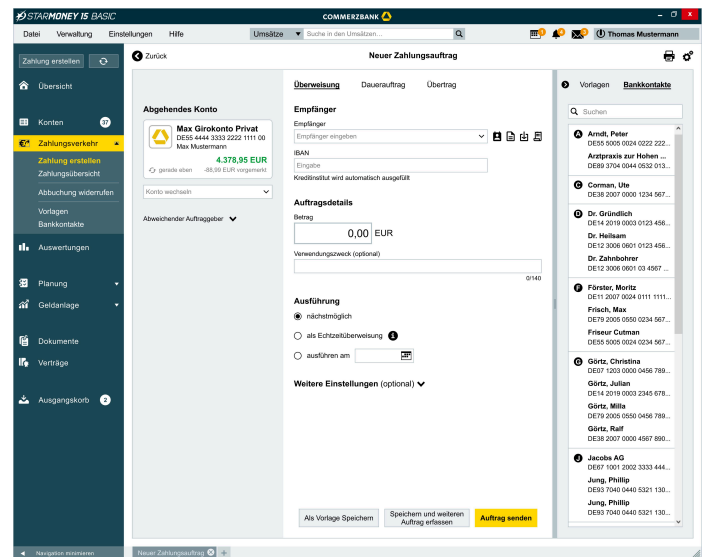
STARMONEY 15 BASIC
COMMERZBANK
Datei Verwaltung Einstellungen Hilfe
Umsätze Suche in den Umsätzen...
Thomas Mustermann
Zahlung erstellen
Übersicht
Konten 37
Zahlungsverkehr
Zahlung erstellen
Zahlungsübersicht
Abbuchung widerrufen
Vorlagen
Bankkontakte
Auswertungen
Planung
Geldanlage
Dokumente
Verträge
Ausgangskorb 2
Navigation minimieren
Zurück
Neuer Zahlungsauftrag
Abgehendes Konto
Max Girokonto Privat
DE55 4444 3333 2222 1111 00
Max Mustermann
4.378,95 EUR
gerade eben -88,99 EUR vorgemerkt
Konto wechseln
Abweichender Auftraggeber
Überweisung Dauerauftrag Übertrag
Empfänger
Empfänger
Empfänger eingeben
IBAN
Eingabe
Kreditinstitut wird automatisch ausgefüllt
Auftragsdetails
Betrag
0,00 EUR
Verwendungszweck (optional)
0/140
Ausführung
nächstmöglich
als Echtzeitüberweisung
ausführen am
Weitere Einstellungen (optional)
Als Vorlage Speichern
Speichern und weiteren Auftrag erfassen
Auftrag senden
Vorlagen Bankkontakte
Suchen
A
Arndt, Peter
DE55 5005 0024 0222 222...
Arztpraxis zur Hohen ...
DE89 3704 0044 0532 013...
C
Corman, Ute
DE38 2007 0000 1234 567...
D
Dr. Gründlich
DE14 2019 0003 0123 456...
Dr. Heilsam
DE12 3006 0601 0123 456...
Dr. Zahnbohrer
DE12 3006 0601 03 4567 ...
F
Förster, Moritz
DE11 2007 0024 0111 1111...
Frisch, Max
DE79 2005 0550 0234 567...
Friseur Cutman
DE55 5005 0024 0234 567...
G
Görtz, Christina
DE07 1203 0000 0456 789...
Görtz, Julian
DE14 2019 0003 2345 678...
Görtz, Milla
DE79 2005 0550 0456 789...
Görtz, Ralf
DE38 2007 0000 4567 890...
J
Jacobs AG
DE67 1001 2002 3333 444...
Jung, Phillip
DE93 7040 0440 5321 130...
Jung, Phillip
DE93 7040 0440 5321 130...
Neuer Zahlungsauftrag